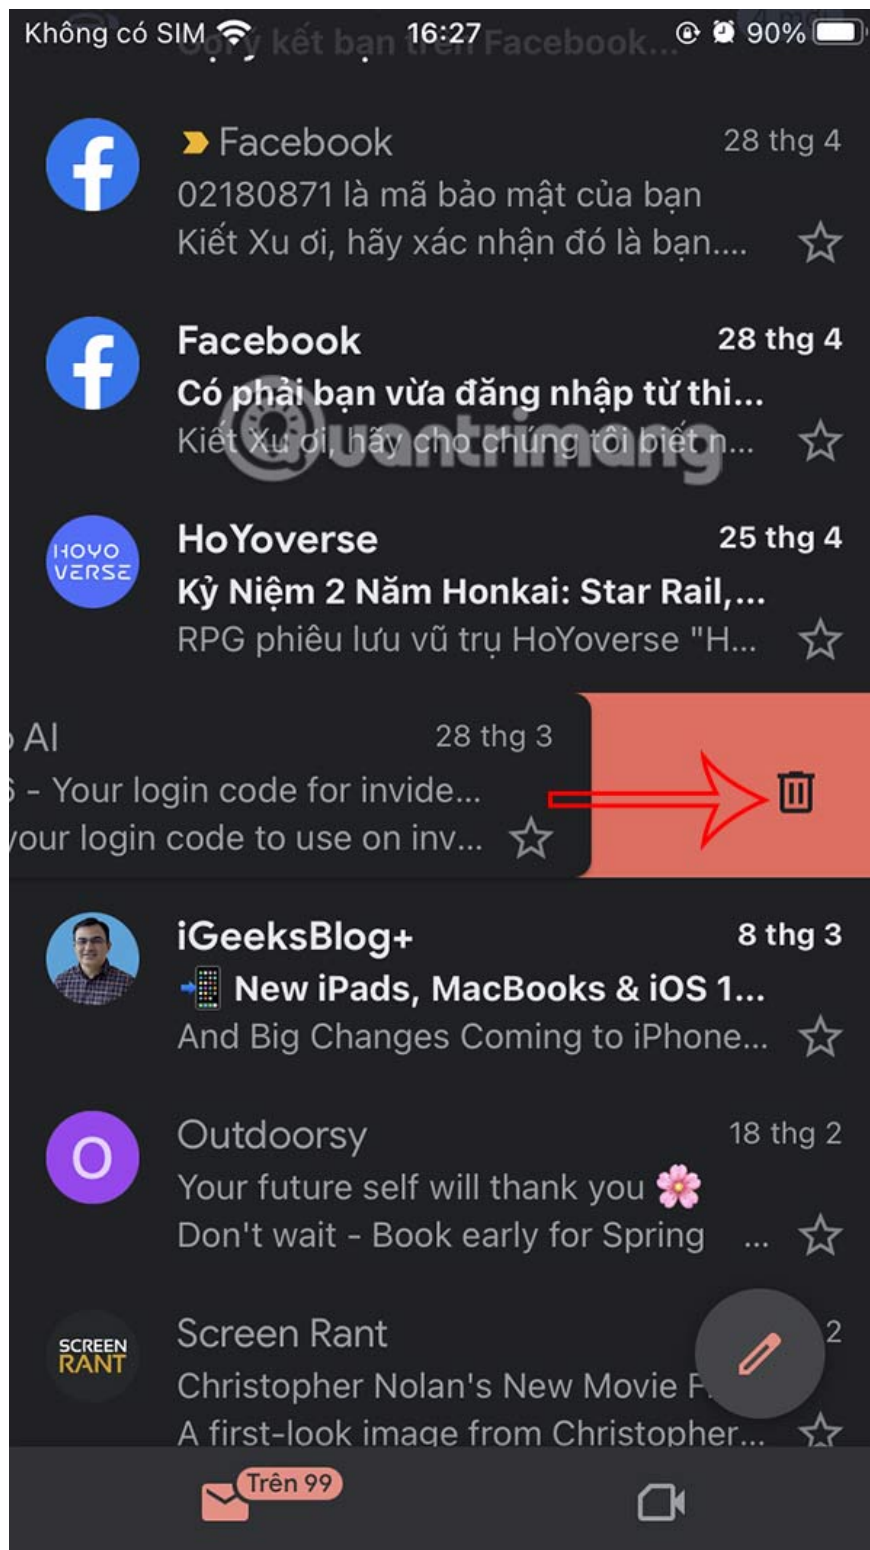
Không có SIM 16:27 90%

Gợi ý kết bạn trên Facebook...

Facebook 28 thg 4
02180871 là mã bảo mật của bạn
Kiết Xu ơi, hãy xác nhận đó là bạn....

Facebook 28 thg 4
Có phải bạn vừa đăng nhập từ thi...
Kiết Xu ơi, hãy cho chúng tôi biết n...

Quantrimang

HOYO VERSE
HoYoverse 25 thg 4
Kỷ Niệm 2 Năm Honkai: Star Rail,...
RPG phiêu lưu vũ trụ HoYoverse "H...

AI 28 thg 3
- Your login code for invide...
your login code to use on inv...

iGeeksBlog+ 8 thg 3
New iPads, MacBooks & iOS 1...
And Big Changes Coming to iPhone...

O
Outdoorsy 18 thg 2
Your future self will thank you
Don't wait - Book early for Spring ...

SCREEN RANT
Screen Rant 2
Christopher Nolan's New Movie F...
A first-look image from Christopher...

Trên 99